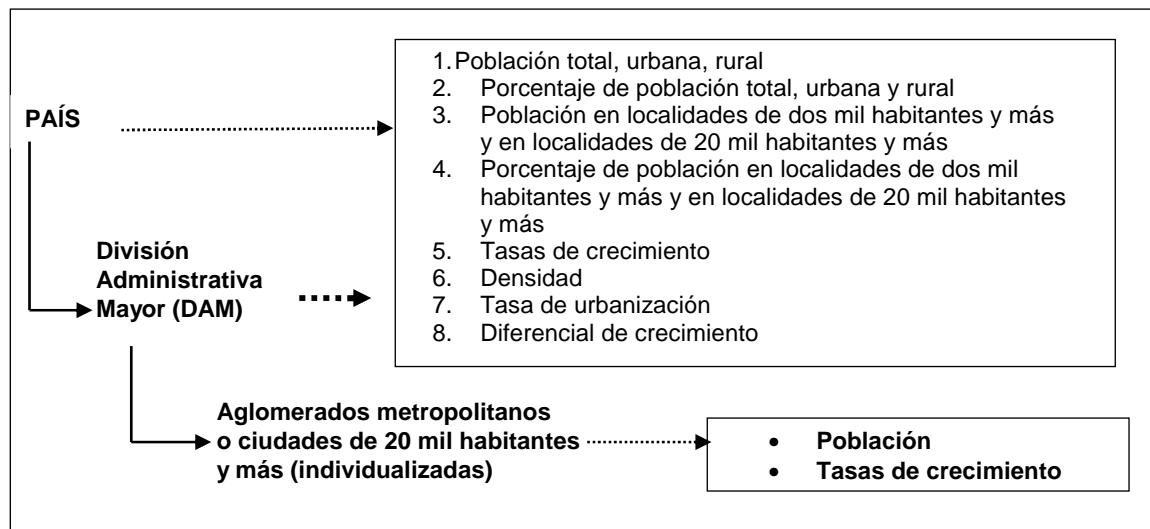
PAÍS

1. Población total, urbana, rural
2. Porcentaje de población total, urbana y rural
3. Población en localidades de dos mil habitantes y más y en localidades de 20 mil habitantes y más
4. Porcentaje de población en localidades de dos mil habitantes y más y en localidades de 20 mil habitantes y más
5. Tasas de crecimiento
6. Densidad
7. Tasa de urbanización
8. Diferencial de crecimiento

División Administrativa Mayor (DAM)

Aglomerados metropolitanos o ciudades de 20 mil habitantes y más (individualizadas)

• Población
• Tasas de crecimiento